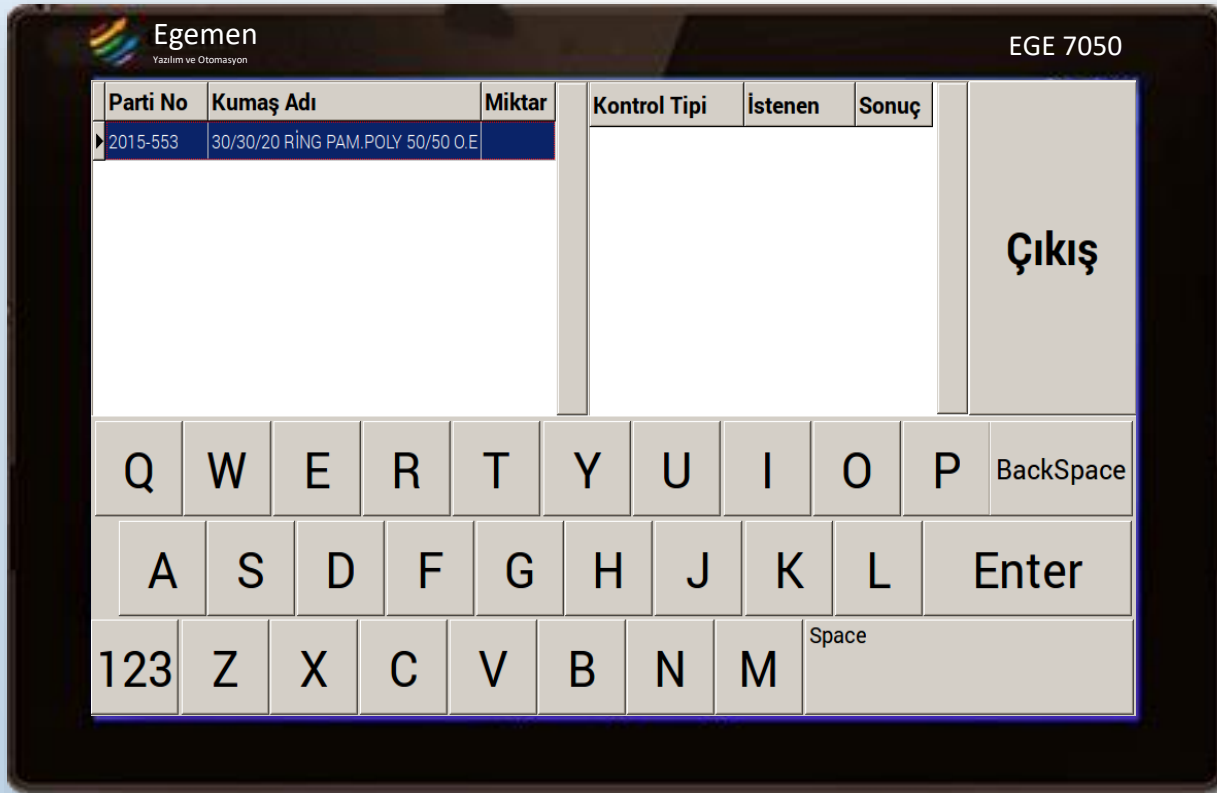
Egemen
Yazılım ve Otomasyon

EGE 7050

| Parti No | Kumaş Adı | Miktar |
|---|---|---|
| 2015-553 | 30/30/20 RİNG PAM.POLY 50/50 O.E | |

| Kontrol Tipi | İstenen | Sonuç |
|---|---|---|

Çıkış

Q W E R T Y U I O P BackSpace

A S D F G H J K L Enter

123 Z X C V B N M Space